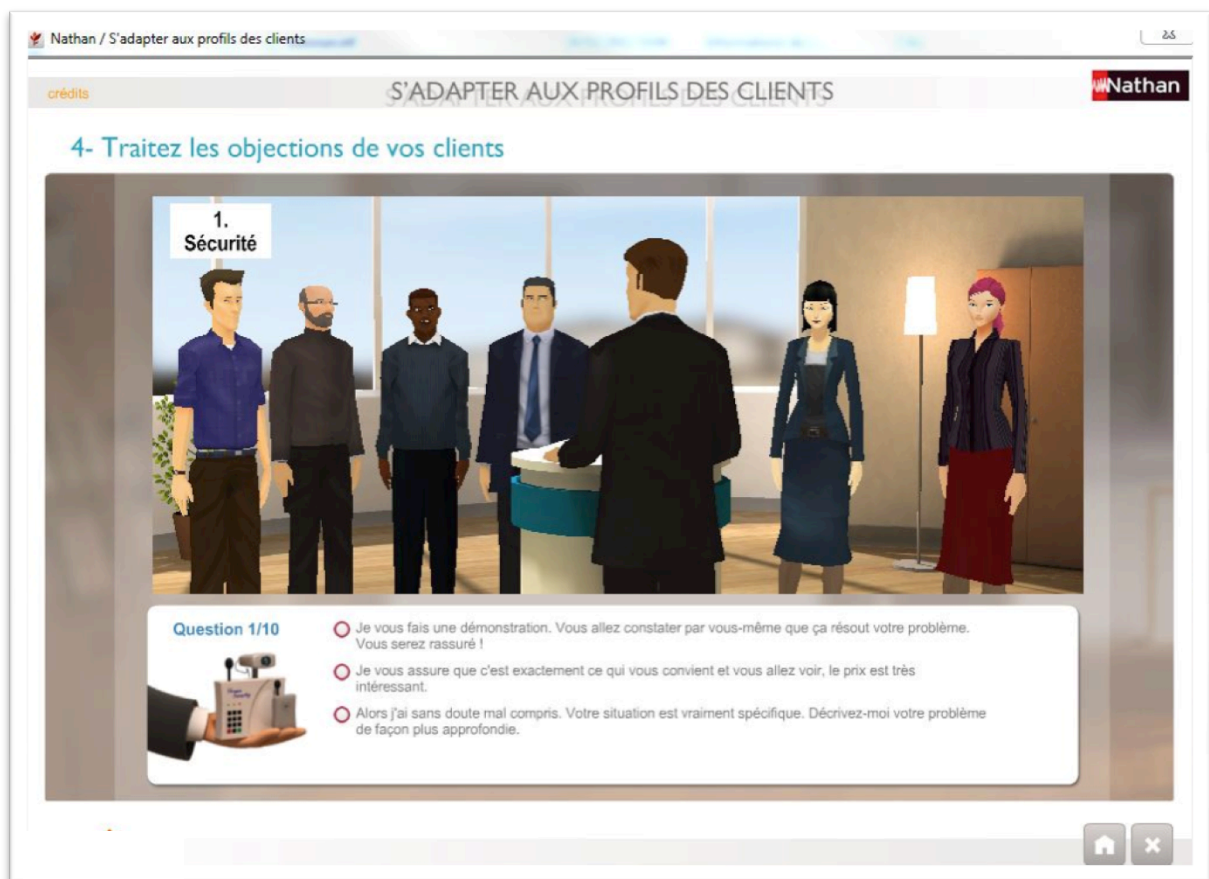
Nathan / S'adapter aux profils des clients

crédits

S'ADAPTER AUX PROFILS DES CLIENTS

Nathan

4- Traitez les objections de vos clients

1.
Sécurité

Question 1/10

Je vous fais une démonstration. Vous allez constater par vous-même que ça résout votre problème. Vous serez rassuré !

Je vous assure que c'est exactement ce qui vous convient et vous allez voir, le prix est très intéressant.

Alors j'ai sans doute mal compris. Votre situation est vraiment spécifique. Décrivez-moi votre problème de façon plus approfondie.